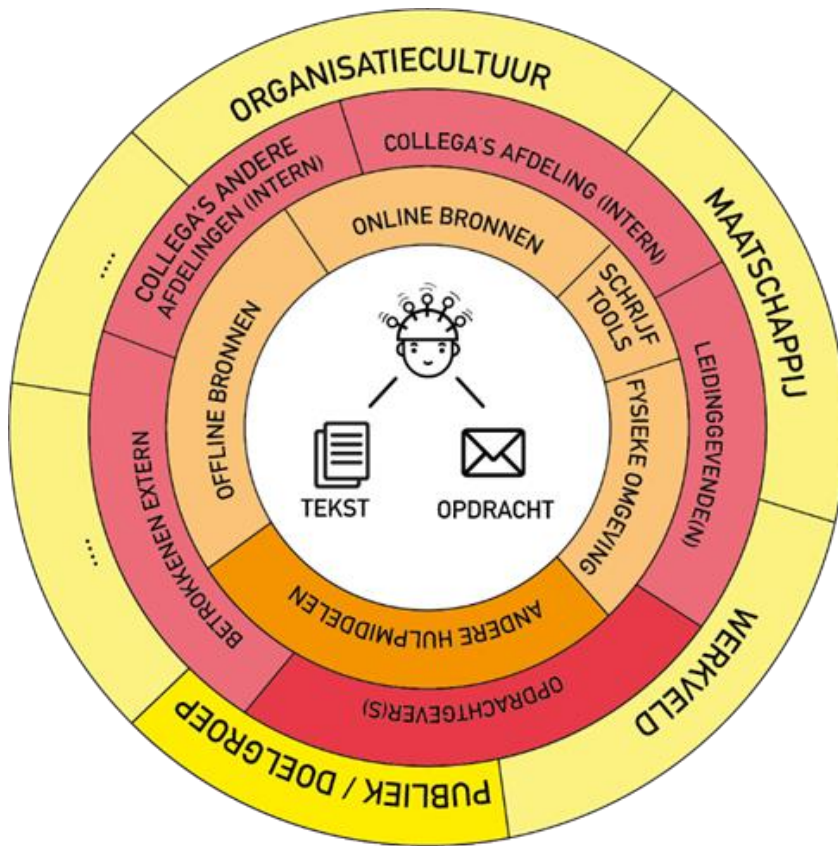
ORGANISATIECULTUUR
MAATSCHAPPIJ
WERKVELD
PUBLIEK / DOELGROEP
...
...
COLLEGA'S ANDERE AFDELINGEN (INTERN)
COLLEGA'S AFDELING (INTERN)
LEIDINGGEVENDE(N)
OPDRACHTGEVER(S)
BETROKKENEN EXTERN
ONLINE BRONNEN
SCHRIJF TOOLS
FYSIEKE OMGEVING
ANDERE HULPMIDDELEN
OFFLINE BRONNEN
TEKST
OPDRACHT